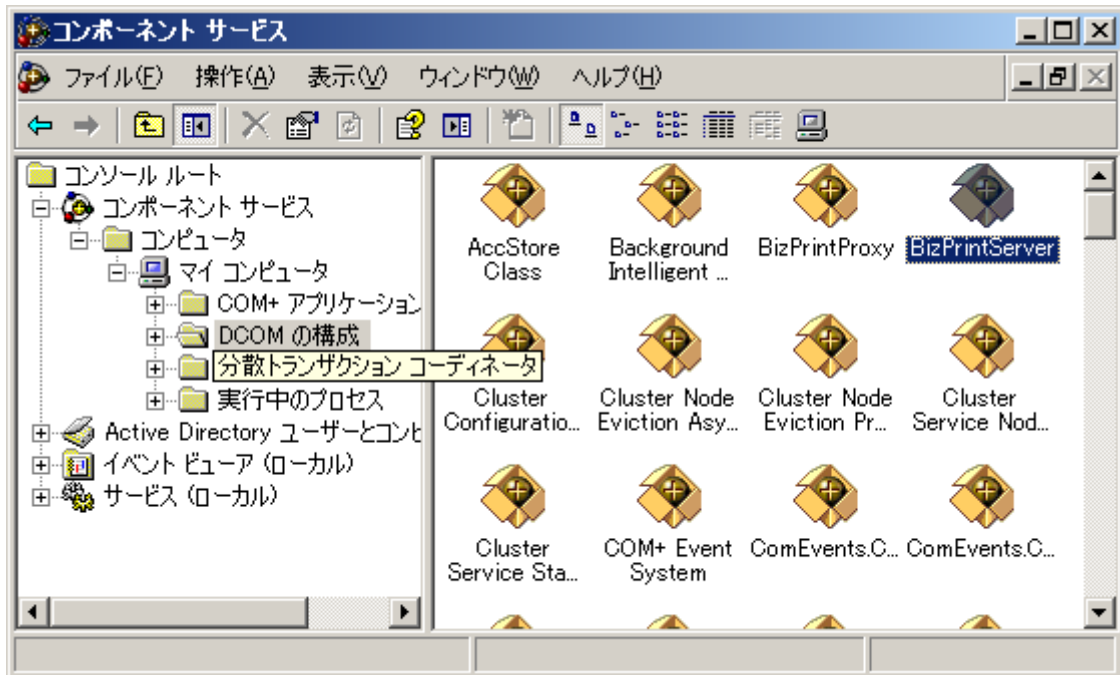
コンポーネント サービス

ファイル(F) 操作(A) 表示(V) ウィンドウ(W) ヘルプ(H)

コンソール ルート
コンポーネント サービス
コンピュータ
マイ コンピュータ
COM+ アプリケーション
DCOM の構成
分散トランザクション コーディネータ
実行中のプロセス
Active Directory ユーザーとコンヒ
イベント ビューア (ローカル)
サービス (ローカル)

AccStore Class
Background Intelligent ...
BizPrintProxy
BizPrintServer
Cluster Configuratio...
Cluster Node Eviction Asy...
Cluster Node Eviction Pr...
Cluster Service Nod...
Cluster Service Sta...
COM+ Event System
ComEvents.C...
ComEvents.C...